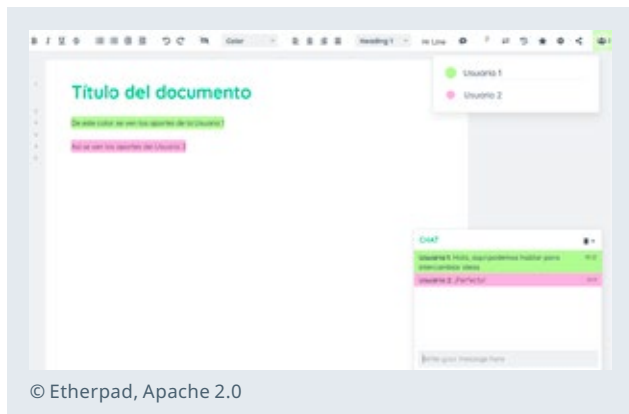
B I U S Color Heading 1 Hr Line

Usuario 1

Usuario 2

Título del documento

De este color se ven los aportes de la Usuario 1

Así se ven los aportes del Usuario 2

CHAT

Usuario 1: Hola, aquí podemos hablar para intercambiar ideas

Usuario 2: ¡Perfecto!

Write your message here

© Etherpad, Apache 2.0